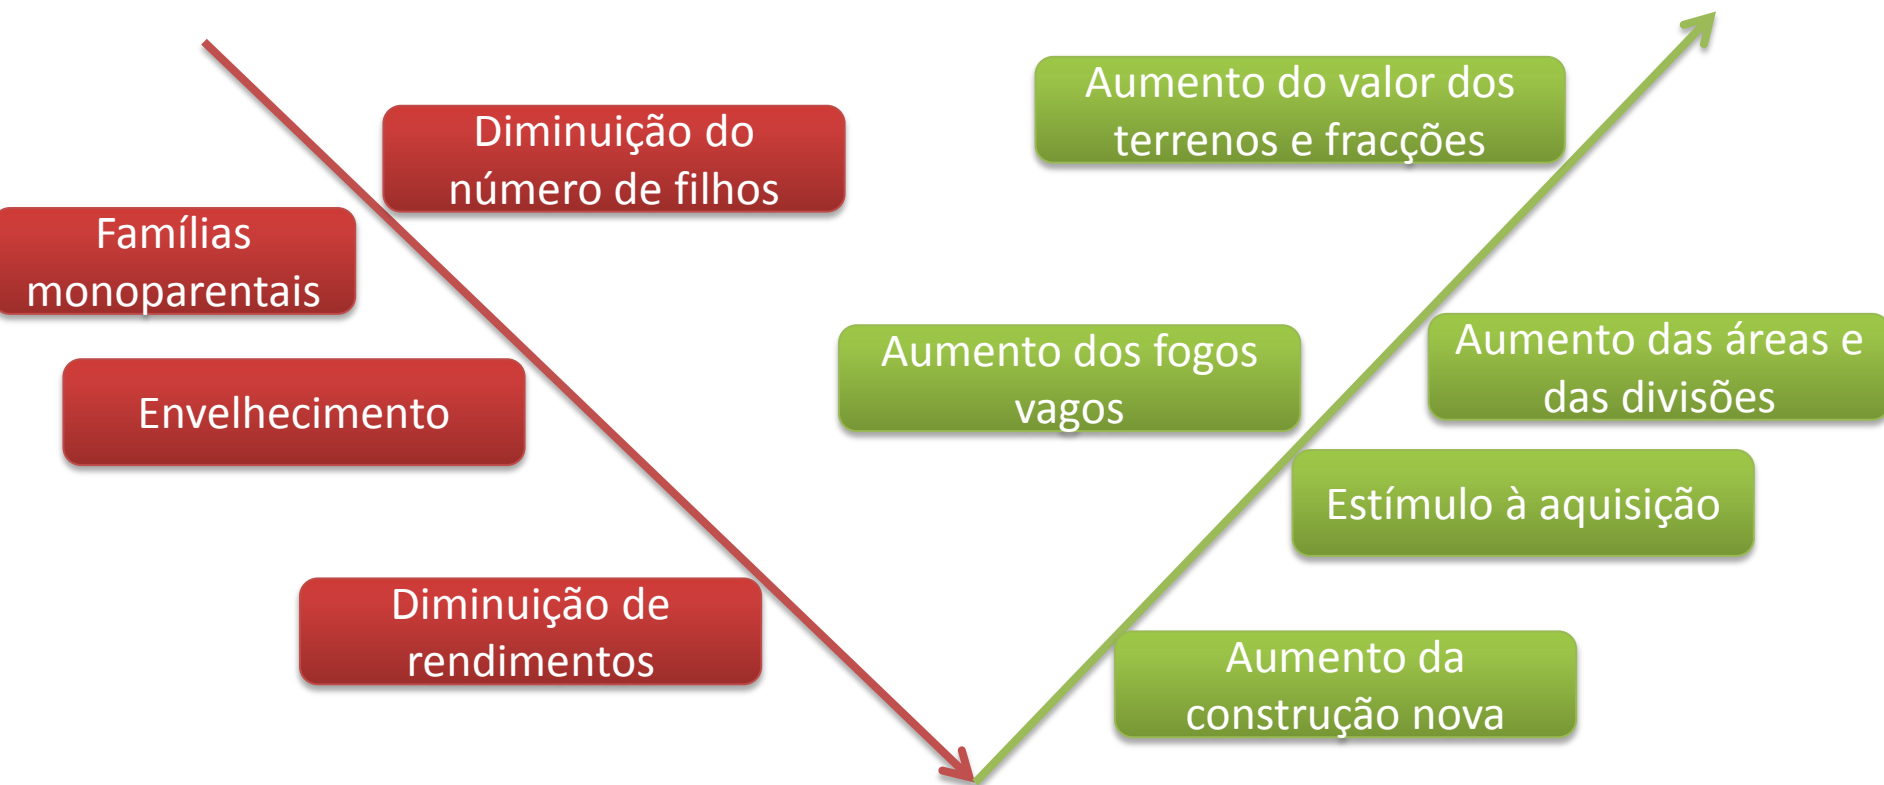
Diminuição do número de filhos

Famílias monoparentais

Envelhecimento

Diminuição de rendimentos

Aumento do valor dos terrenos e fracções

Aumento dos fogos vagos

Aumento das áreas e das divisões

Estímulo à aquisição

Aumento da construção nova